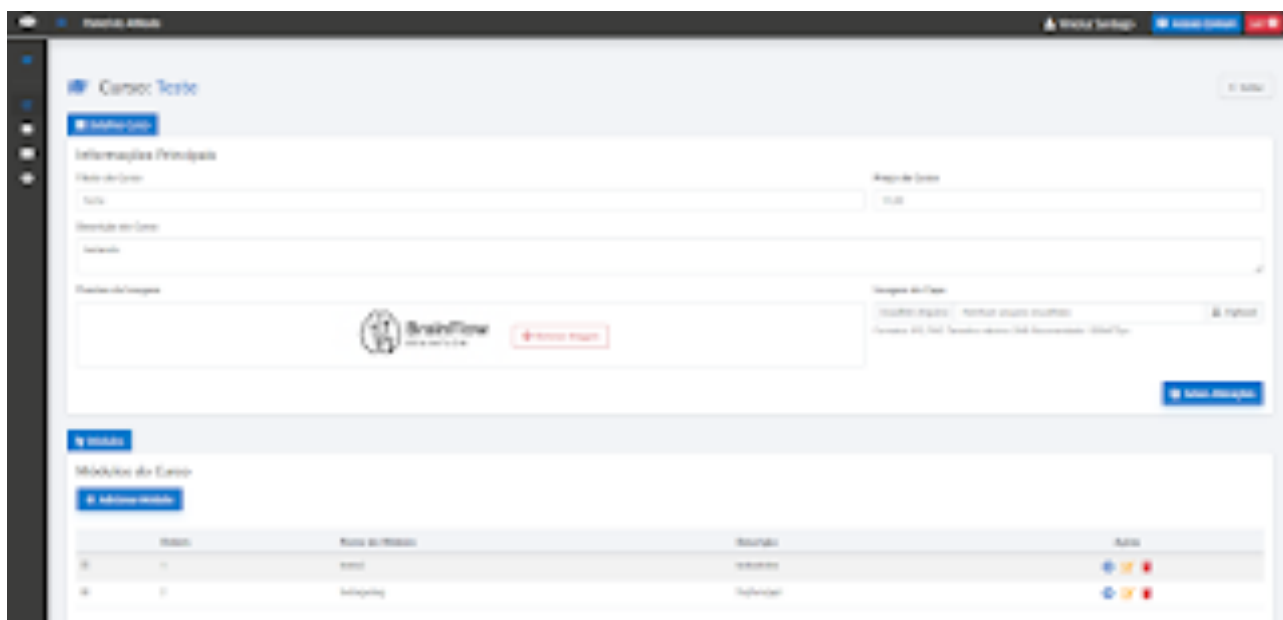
Painel do Afiliado

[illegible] Sentiago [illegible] Sair

Curso: Teste

Voltar

Detalhes Curso

Informações Principais

Título do Curso

Teste

Preço do Curso

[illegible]

Descrição do Curso

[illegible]

Preview da Imagem

BrainFlow

Remover Imagem

Imagem de Capa

Escolher arquivo

Nenhum arquivo escolhido

Upload

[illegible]

Salvar Alterações

Módulos

Módulos do Curso

Adicionar Módulo

| | Ordem | Nome do Módulo | Descrição | Ações |
|---|---|---|---|---|
| | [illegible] | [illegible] | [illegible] | |
| | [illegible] | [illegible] | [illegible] | |